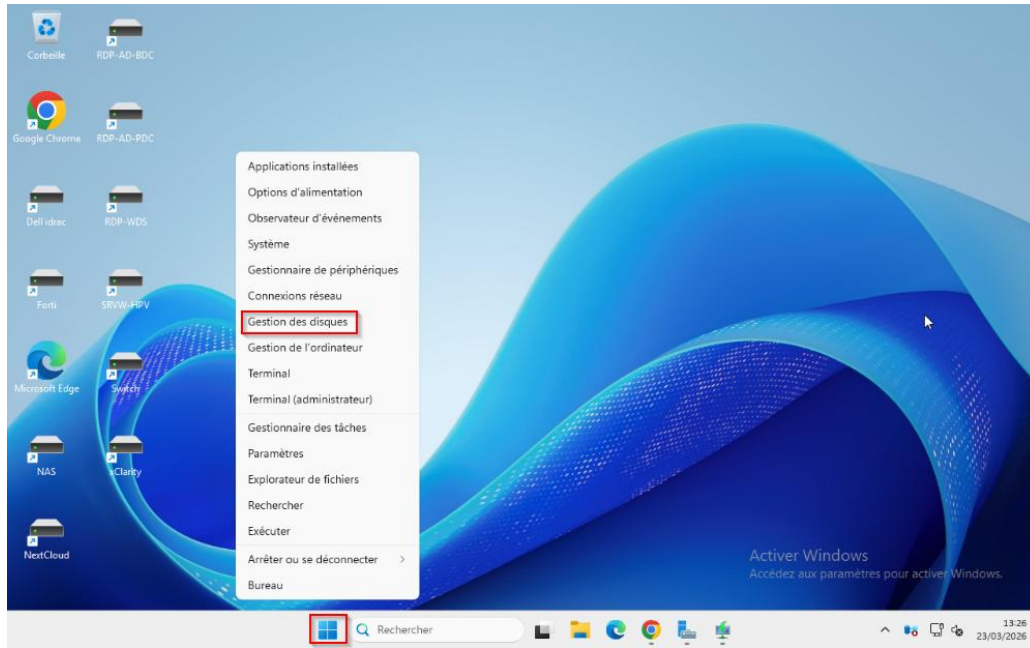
Corbeille
RDP-AD-BDC
Google Chrome
RDP-AD-PDC
Dell idrac
RDP-WDS
Forti
SRVW-HPV
Microsoft Edge
Switch
NAS
xClarity
NextCloud

Applications installées
Options d'alimentation
Observateur d'événements
Système
Gestionnaire de périphériques
Connexions réseau
Gestion des disques
Gestion de l'ordinateur
Terminal
Terminal (administrateur)
Gestionnaire des tâches
Paramètres
Explorateur de fichiers
Rechercher
Exécuter
Arrêter ou se déconnecter
Bureau

Activer Windows
Accédez aux paramètres pour activer Windows.

Rechercher
13:26
23/03/2026